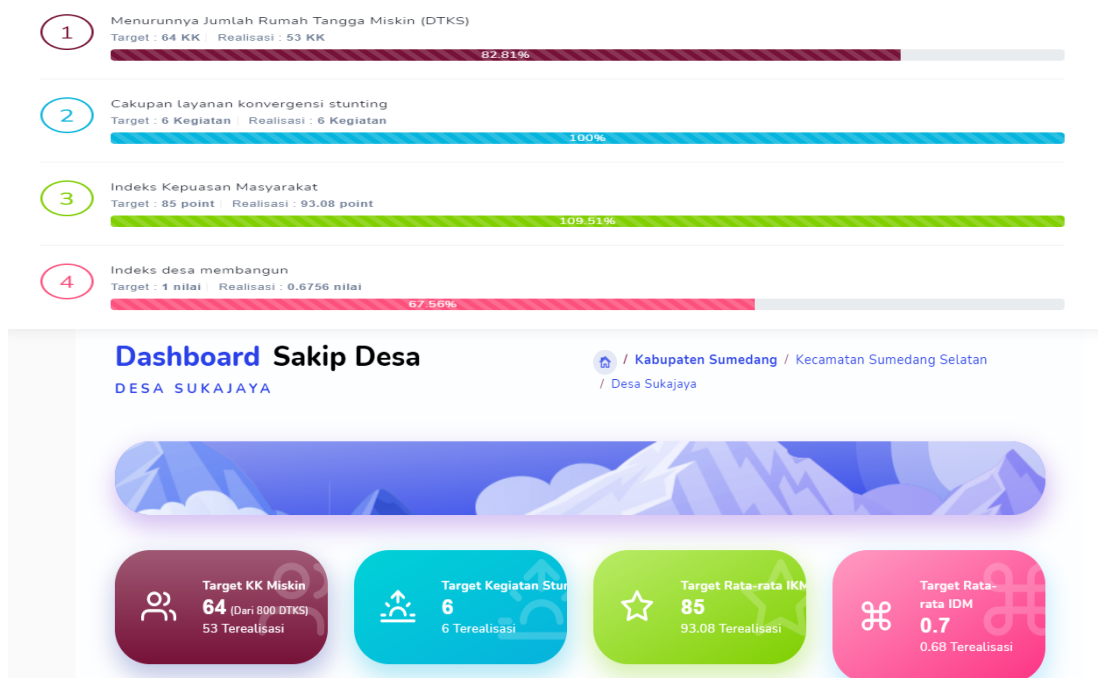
1
Menurunnya Jumlah Rumah Tangga Miskin (DTKS)
Target : 64 KK | Realisasi : 53 KK
82.81%

2
Cakupan layanan konvergensi stunting
Target : 6 Kegiatan | Realisasi : 6 Kegiatan
100%

3
Indeks Kepuasan Masyarakat
Target : 85 point | Realisasi : 93.08 point
109.51%

4
Indeks desa membangun
Target : 1 nilai | Realisasi : 0.6756 nilai
67.56%

Dashboard Sakip Desa
DESA SUKAJAYA

/ Kabupaten Sumedang / Kecamatan Sumedang Selatan / Desa Sukajaya

Target KK Miskin
64 (Dari 800 DTKS)
53 Terealisasi

Target Kegiatan Stu
6
6 Terealisasi

Target Rata-rata IKM
85
93.08 Terealisasi

Target Rata-rata IDM
0.7
0.68 Terealisasi